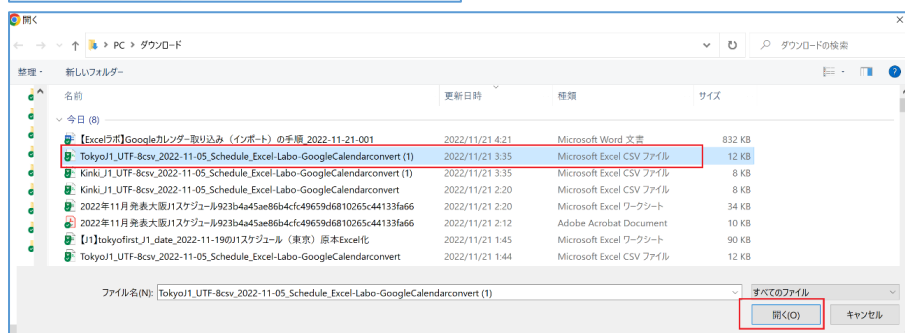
開く

PC > ダウンロード

ダウンロードの検索

整理 ▾ 新しいフォルダー

| 名前 | 更新日時 | 種類 | サイズ |
|---|---|---|---|
| ∨ 今日 (8) | | | |
| 【Excelラボ】Googleカレンダー取り込み（インポート）の手順_2022-11-21-001 | 2022/11/21 4:21 | Microsoft Word 文書 | 832 KB |
| TokyoJ1_UTF-8csv_2022-11-05_Schedule_Excel-Labo-GoogleCalendarconvert (1) | 2022/11/21 3:35 | Microsoft Excel CSV ファイル | 12 KB |
| Kinki_J1_UTF-8csv_2022-11-05_Schedule_Excel-Labo-GoogleCalendarconvert (1) | 2022/11/21 3:35 | Microsoft Excel CSV ファイル | 8 KB |
| Kinki_J1_UTF-8csv_2022-11-05_Schedule_Excel-Labo-GoogleCalendarconvert | 2022/11/21 2:20 | Microsoft Excel CSV ファイル | 8 KB |
| 2022年11月発表大阪J1スケジュール923b4a45ae86b4cfc49659d6810265c44133fa66 | 2022/11/21 2:20 | Microsoft Excel ワークシート | 34 KB |
| 2022年11月発表大阪J1スケジュール923b4a45ae86b4cfc49659d6810265c44133fa66 | 2022/11/21 2:12 | Adobe Acrobat Document | 10 KB |
| 【J1】tokyofirst_J1_date_2022-11-19のJ1スケジュール（東京）原本Excel化 | 2022/11/21 1:45 | Microsoft Excel ワークシート | 90 KB |
| TokyoJ1_UTF-8csv_2022-11-05_Schedule_Excel-Labo-GoogleCalendarconvert | 2022/11/21 1:44 | Microsoft Excel CSV ファイル | 12 KB |

ファイル名(N): TokyoJ1_UTF-8csv_2022-11-05_Schedule_Excel-Labo-GoogleCalendarconvert (1)

すべてのファイル

開く(O)

キャンセル